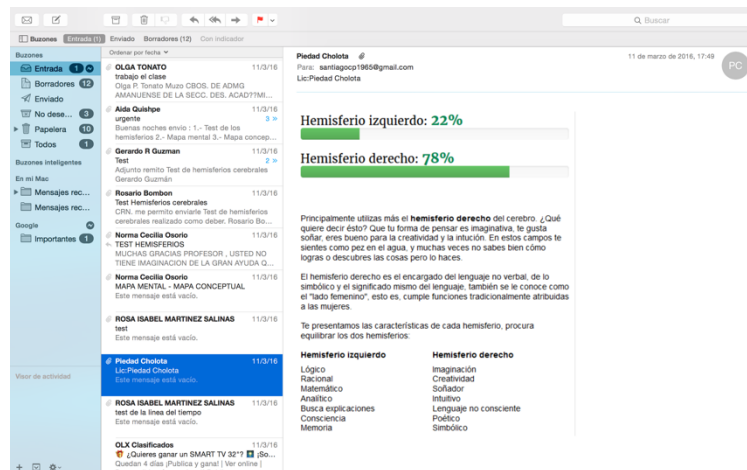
Buscar

Buzones Entrada (1) Enviado Borradores (12) Con indicador

Buzones
Entrada 1
Borradores 12
Enviado
No dese... 3
Papelera 10
Todos 1

Buzones inteligentes

En mi Mac
Mensajes rec...
Mensajes rec...

Google
Importantes 1

Visor de actividad

Ordenar por fecha

OLGA TONATO 11/3/16
trabajo el clase
Olga P. Tonato Muzo CBOS. DE ADMG AMANUENSE DE LA SECC. DES. ACAD??MI...

Aida Quishpe 11/3/16
urgente 3
Buenas noches envio : 1.- Test de los hemisferios 2.- Mapa mental 3.- Mapa concep...

Gerardo R Guzman 11/3/16
Test 2
Adjunto remito Test de hemisferios cerebrales Gerardo Guzmán

Rosario Bombon 11/3/16
Test Hemisferios cerebrales
CRN. me permito enviarle Test de hemisferios cerebrales realizado como deber. Rosario Bo...

Norma Cecilia Osorio 11/3/16
TEST HEMISFERIOS
MUCHAS GRACIAS PROFESOR , USTED NO TIENE IMAGINACION DE LA GRAN AYUDA Q...

Norma Cecilia Osorio 11/3/16
MAPA MENTAL - MAPA CONCEPTUAL
Este mensaje está vacío.

ROSA ISABEL MARTINEZ SALINAS 11/3/16
test
Este mensaje está vacío.

Piedad Cholota 11/3/16
Lic:Piedad Cholota
Este mensaje está vacío.

ROSA ISABEL MARTINEZ SALINAS 11/3/16
test de la linea del tiempo
Este mensaje está vacío.

OLX Clasificados 11/3/16
¿Quieres ganar un SMART TV 32"? ¡So...
Quedan 4 días ¡Publica y gana! | Ver online |

Piedad Cholota 11 de marzo de 2016, 17:49
Para: santiagocp1965@gmail.com
Lic:Piedad Cholota
PC

Hemisferio izquierdo: 22%

Hemisferio derecho: 78%

Principalmente utilizas más el hemisferio derecho del cerebro. ¿Qué quiere decir ésto? Que tu forma de pensar es imaginativa, te gusta soñar, eres bueno para la creatividad y la intución. En estos campos te sientes como pez en el agua, y muchas veces no sabes bien cómo logras o descubres las cosas pero lo haces.

El hemisferio derecho es el encargado del lenguaje no verbal, de lo simbólico y el significado mismo del lenguaje, también se le conoce como el "lado femenino", esto es, cumple funciones tradicionalmente atribuidas a las mujeres.

Te presentamos las características de cada hemisferio, procura equilibrar los dos hemisferios:

| Hemisferio izquierdo | Hemisferio derecho |
|---|---|
| Lógico | Imaginación |
| Racional | Creatividad |
| Matemático | Soñador |
| Analítico | Intuitivo |
| Busca explicaciones | Lenguaje no consciente |
| Consciencia | Poético |
| Memoria | Simbólico |